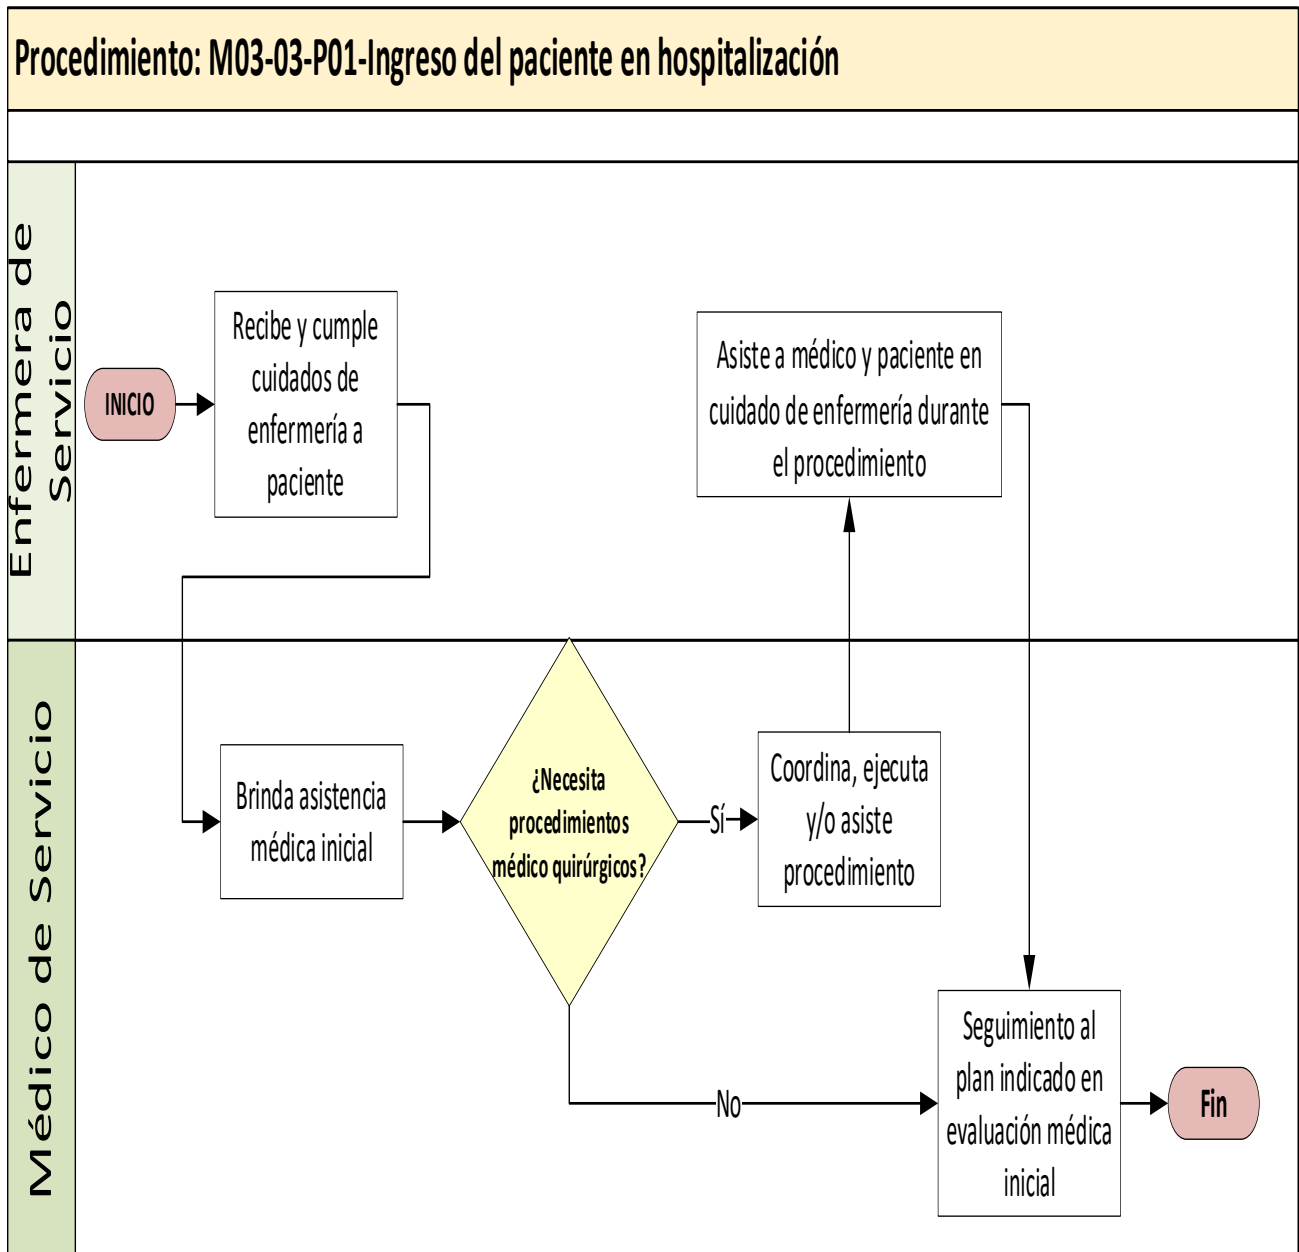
Procedimiento: M03-03-P01-Ingreso del paciente en hospitalización

Enfermera de Servicio

INICIO

Recibe y cumple cuidados de enfermería a paciente

Asiste a médico y paciente en cuidado de enfermería durante el procedimiento

Médico de Servicio

Brinda asistencia médica inicial

¿Necesita procedimientos médico quirúrgicos?

Sí

Coordina, ejecuta y/o asiste procedimiento

No

Seguimiento al plan indicado en evaluación médica inicial

Fin